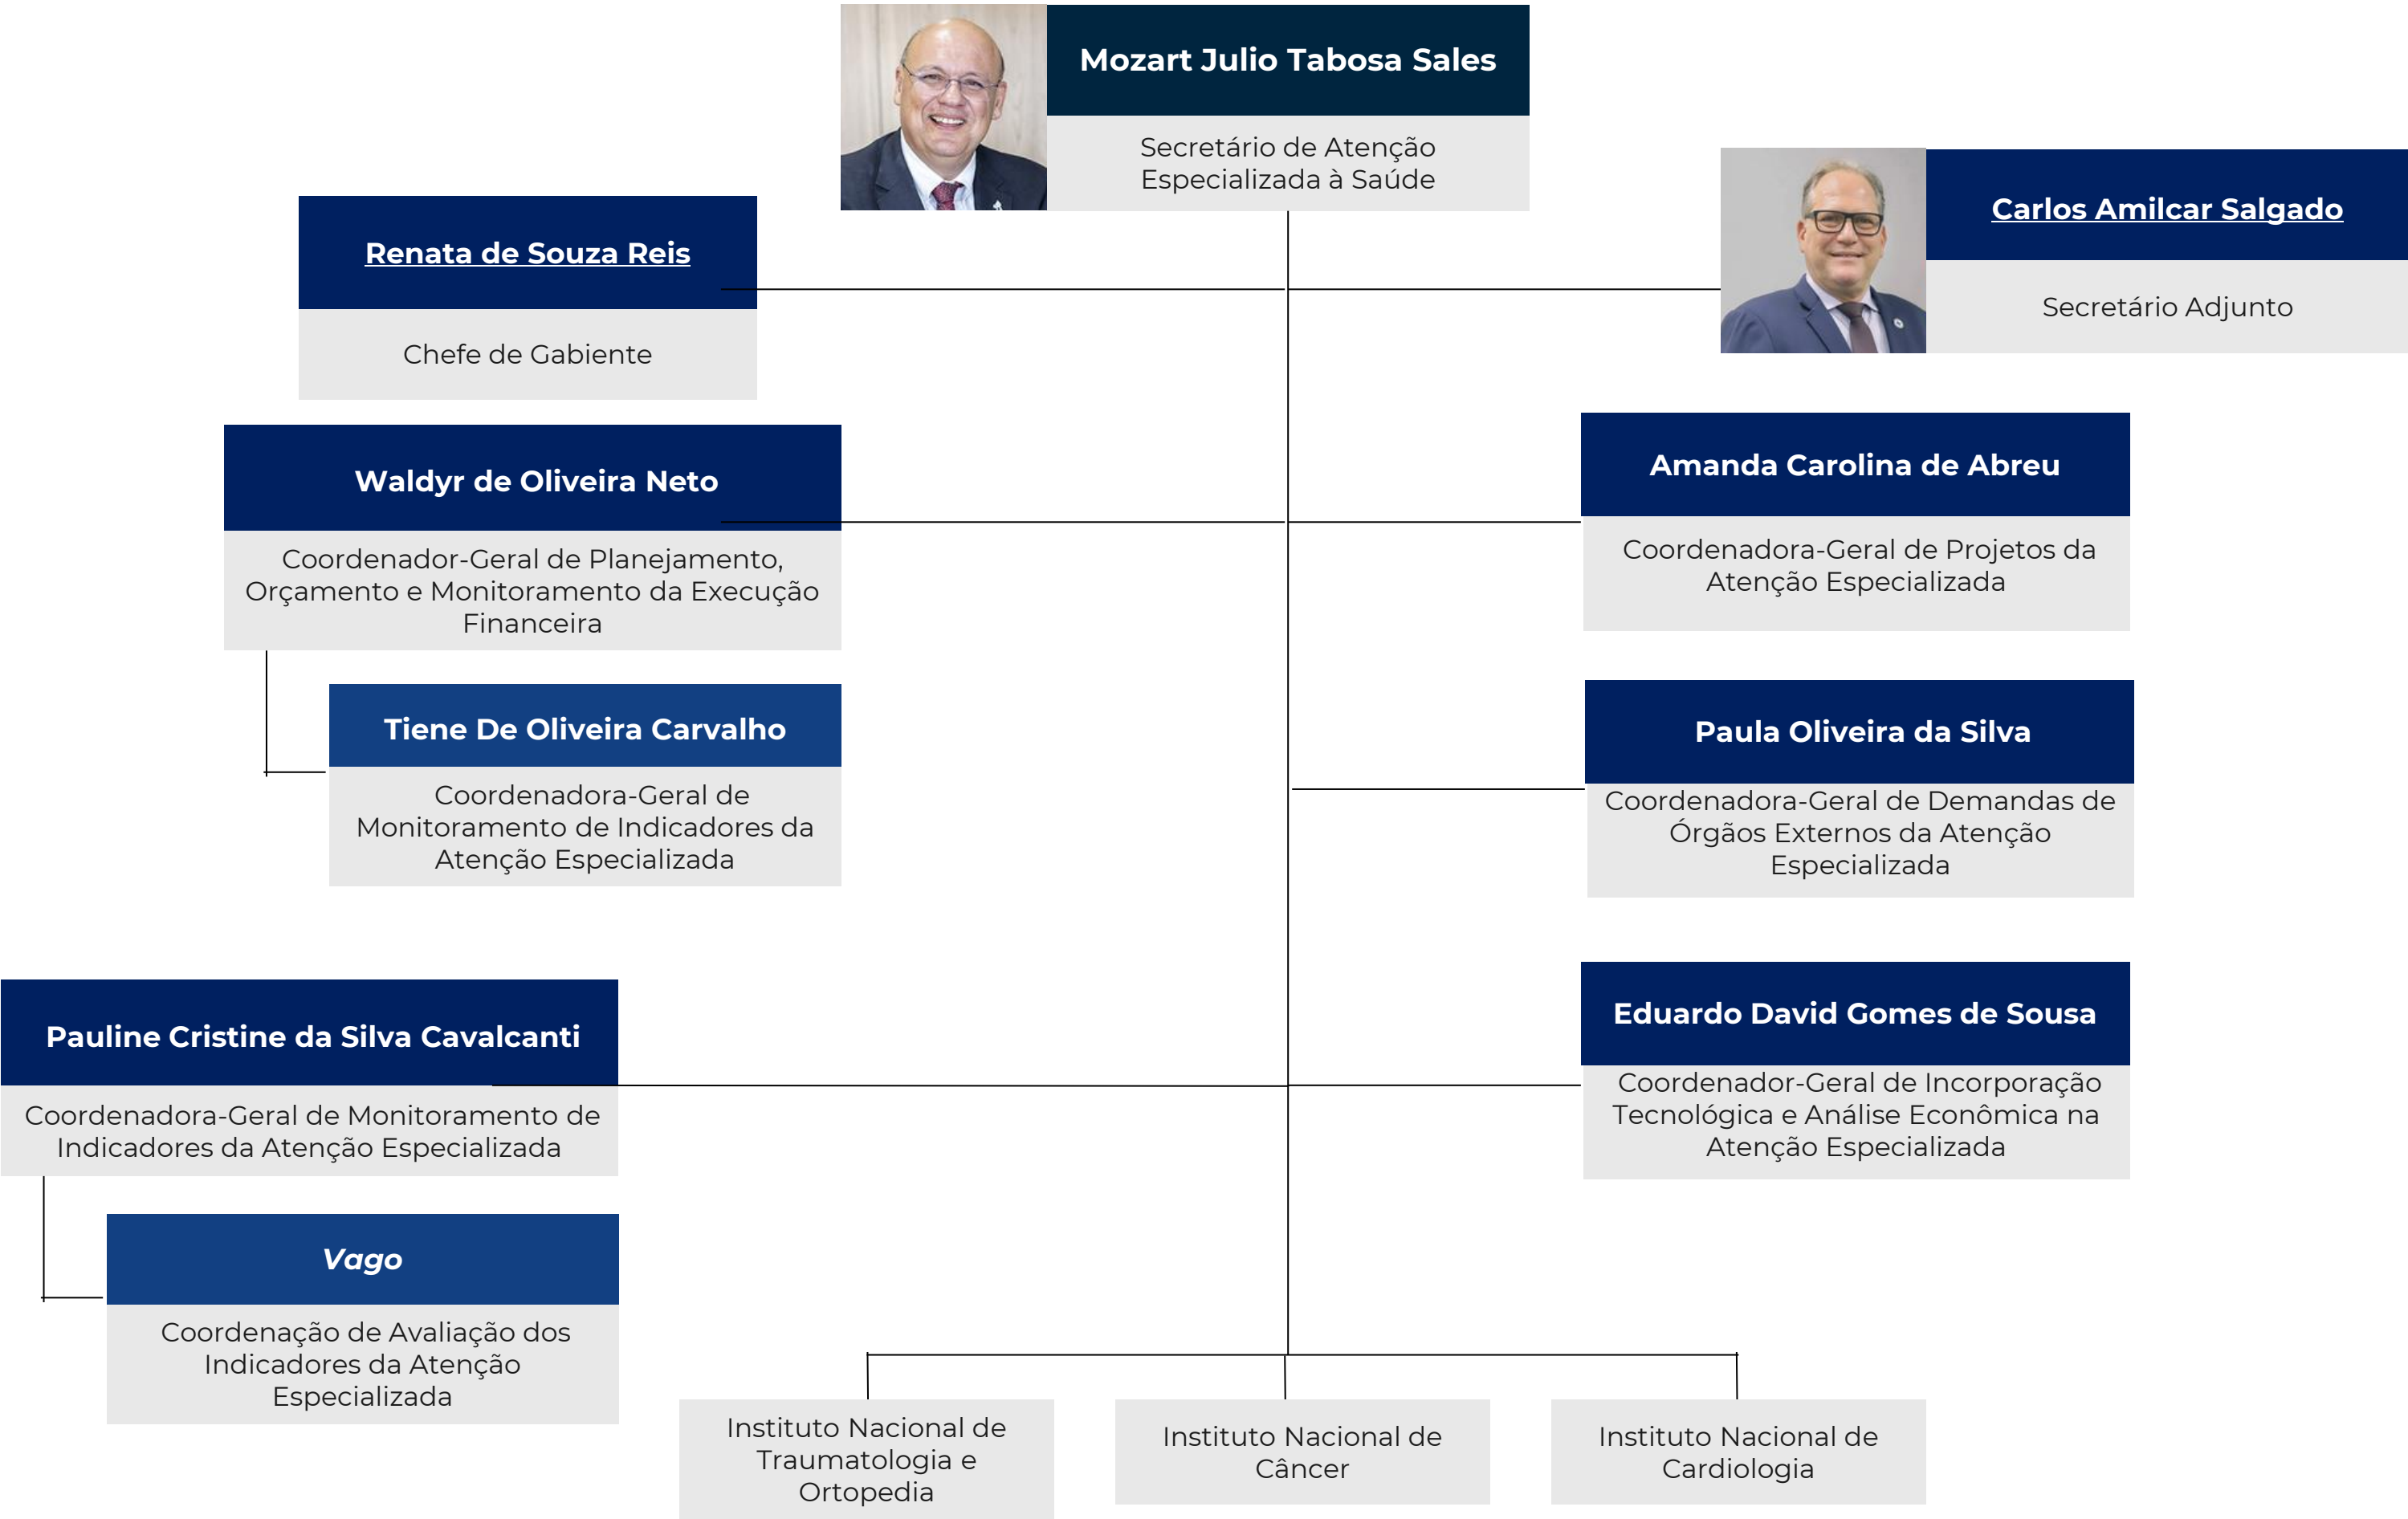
Mozart Julio Tabosa Sales

Secretário de Atenção Especializada à Saúde

Renata de Souza Reis

Chefe de Gabiente

Carlos Amilcar Salgado

Secretário Adjunto

Waldyr de Oliveira Neto

Coordenador-Geral de Planejamento, Orçamento e Monitoramento da Execução Financeira

Amanda Carolina de Abreu

Coordenadora-Geral de Projetos da Atenção Especializada

Tiene De Oliveira Carvalho

Coordenadora-Geral de Monitoramento de Indicadores da Atenção Especializada

Paula Oliveira da Silva

Coordenadora-Geral de Demandas de Órgãos Externos da Atenção Especializada

Pauline Cristine da Silva Cavalcanti

Coordenadora-Geral de Monitoramento de Indicadores da Atenção Especializada

Eduardo David Gomes de Sousa

Coordenador-Geral de Incorporação Tecnológica e Análise Econômica na Atenção Especializada

Vago

Coordenação de Avaliação dos Indicadores da Atenção Especializada

Instituto Nacional de Traumatologia e Ortopedia

Instituto Nacional de Câncer

Instituto Nacional de Cardiologia